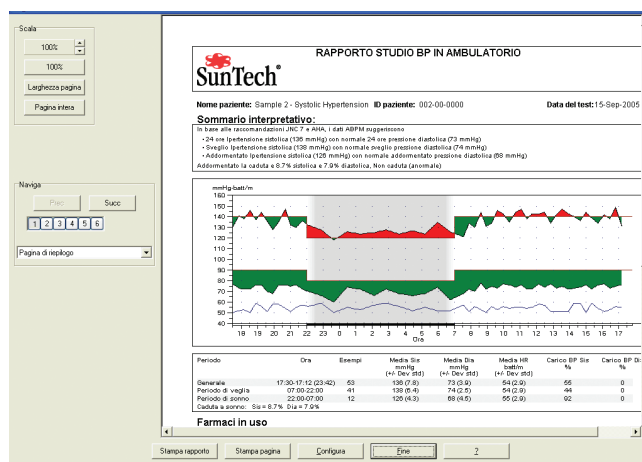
Scala

100%

100%

Larghezza pagina

Pagina intera

Naviga

Prec

Succ

1 2 3 4 5 6

Pagina di riepilogo

SunTech®

RAPPORTO STUDIO BP IN AMBULATORIO

Nome paziente: Sample 2 - Systolic Hypertension ID paziente: 002-00-0000 Data del test: 15-Sep-2005

Sommario interpretativo:

In base alle raccomandazioni JNC 7 e AHA, i dati ABPM suggeriscono

• 24 ore Ipertensione sistolica (136 mmHg) con normale 24 ore pressione diastolica (73 mmHg)
• Sveglio Ipertensione sistolica (138 mmHg) con normale sveglio pressione diastolica (74 mmHg)
• Addormentato Ipertensione sistolica (126 mmHg) con normale addormentato pressione diastolica (68 mmHg)

Addormentato la caduta è 8.7% sistolica e 7.9% diastolica, Non caduta (anormale)

mmHg batt/m

160
150
140
130
120
110
100
90
80
70
60
50
40

18 19 20 21 22 23 0 1 2 3 4 5 6 7 8 9 10 11 12 13 14 15 16 17

Ora

| Periodo | Ora | Esempi | Media Sis mmHg (+/- Dev std) | Media Dia mmHg (+/- Dev std) | Media HR batt/m (+/- Dev std) | Carico BP Sis % | Carico BP Di % |
|---|---|---|---|---|---|---|---|
| Generale | 17:30-17:12 (23:42) | 53 | 136 (7.8) | 73 (3.9) | 54 (2.9) | 55 | 0 |
| Periodo di veglia | 07:00-22:00 | 41 | 138 (6.4) | 74 (2.5) | 54 (2.9) | 44 | 0 |
| Periodo di sonno | 22:00-07:00 | 12 | 126 (4.3) | 68 (4.5) | 55 (2.9) | 92 | 0 |

Caduta a sonno: Sis = 8.7% Dia = 7.9%

Farmaci in uso

Stampa rapporto

Stampa pagina

Configura

Fine

?